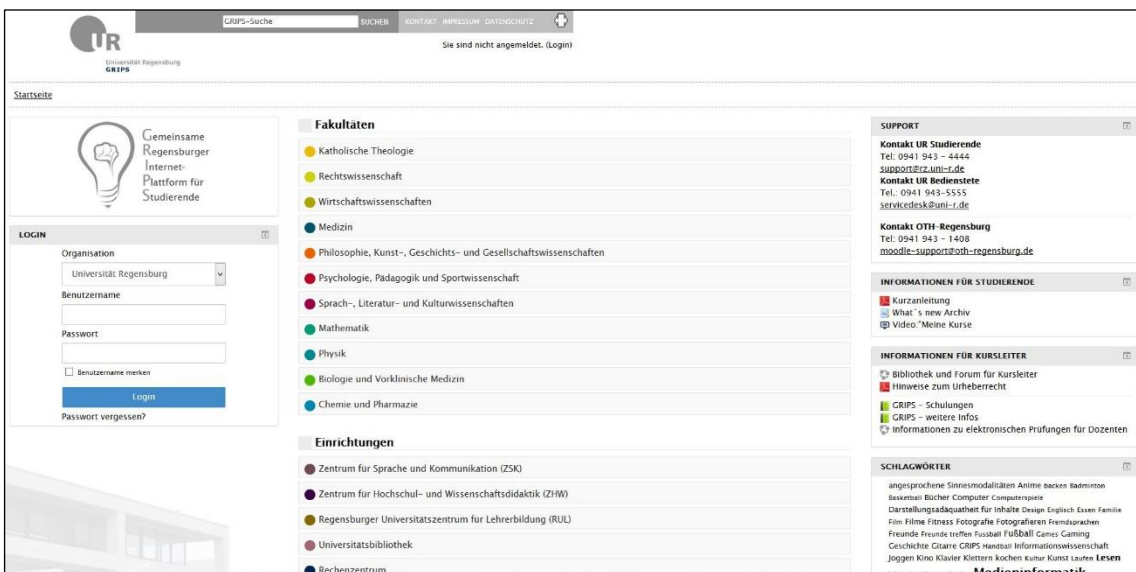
UR
Universität Regensburg
GRIPS

GRIPS-Suche
SUCHEN
KONTAKT IMPRESSUM DATENSCHUTZ

Sie sind nicht angemeldet. (Login)

Startseite

Gemeinsame
Regensburger
Internet-
Plattform für
Studierende

LOGIN

Organisation
Universität Regensburg
Benutzername
Passwort
Benutzername merken
Login
Passwort vergessen?

Fakultäten

Katholische Theologie
Rechtswissenschaft
Wirtschaftswissenschaften
Medizin
Philosophie, Kunst-, Geschichts- und Gesellschaftswissenschaften
Psychologie, Pädagogik und Sportwissenschaft
Sprach-, Literatur- und Kulturwissenschaften
Mathematik
Physik
Biologie und Vorklinische Medizin
Chemie und Pharmazie

Einrichtungen

Zentrum für Sprache und Kommunikation (ZSK)
Zentrum für Hochschul- und Wissenschaftsdidaktik (ZHW)
Regensburger Universitätszentrum für Lehrerbildung (RUL)
Universitätsbibliothek
Rechenzentrum

SUPPORT

Kontakt UR Studierende
Tel: 0941 943 - 4444
support@rz.uni-r.de
Kontakt UR Bedienstete
Tel.: 0941 943-5555
servicedesk@uni-r.de

Kontakt OTH-Regensburg
Tel: 0941 943 - 1408
moodle-support@oth-regensburg.de

INFORMATIONEN FÜR STUDIERENDE

Kurzanleitung
What´s new Archiv
Video:"Meine Kurse

INFORMATIONEN FÜR KURSLEITER

Bibliothek und Forum für Kursleiter
Hinweise zum Urheberrecht

GRIPS - Schulungen
GRIPS - weitere Infos
Informationen zu elektronischen Prüfungen für Dozenten

SCHLAGWÖRTER

angesprochene Sinnesmodalitäten Anime backen Badminton Basketball Bücher Computer Computerspiele Darstellungsadaquatheit für Inhalte Design Englisch Essen Familie Film Filme Fitness Fotografie Fotografieren Fremdsprachen Freunde Freunde treffen Fussball Fußball Games Gaming Geschichte Gitarre GRIPS Handball Informationswissenschaft Joggen Kino Klavier Klettern kochen Kultur Kunst Laufen Lesen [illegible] Medieninformatik